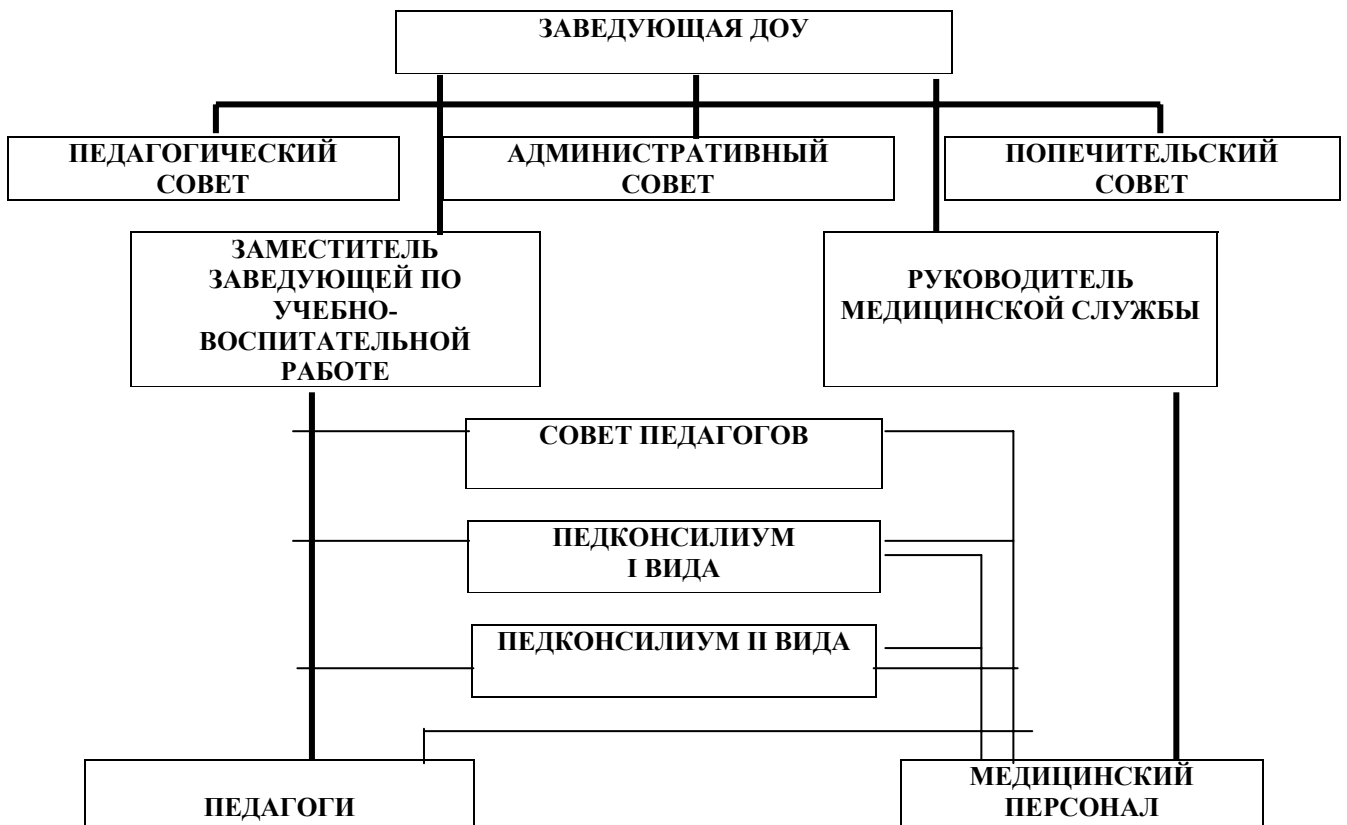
ЗАВЕДУЮЩАЯ ДОУ

ПЕДАГОГИЧЕСКИЙ СОВЕТ

АДМИНИСТРАТИВНЫЙ СОВЕТ

ПОПЕЧИТЕЛЬСКИЙ СОВЕТ

ЗАМЕСТИТЕЛЬ ЗАВЕДУЮЩЕЙ ПО УЧЕБНО-ВОСПИТАТЕЛЬНОЙ РАБОТЕ

РУКОВОДИТЕЛЬ МЕДИЦИНСКОЙ СЛУЖБЫ

СОВЕТ ПЕДАГОГОВ

ПЕДКОНСИЛИУМ I ВИДА

ПЕДКОНСИЛИУМ II ВИДА

ПЕДАГОГИ

МЕДИЦИНСКИЙ ПЕРСОНАЛ